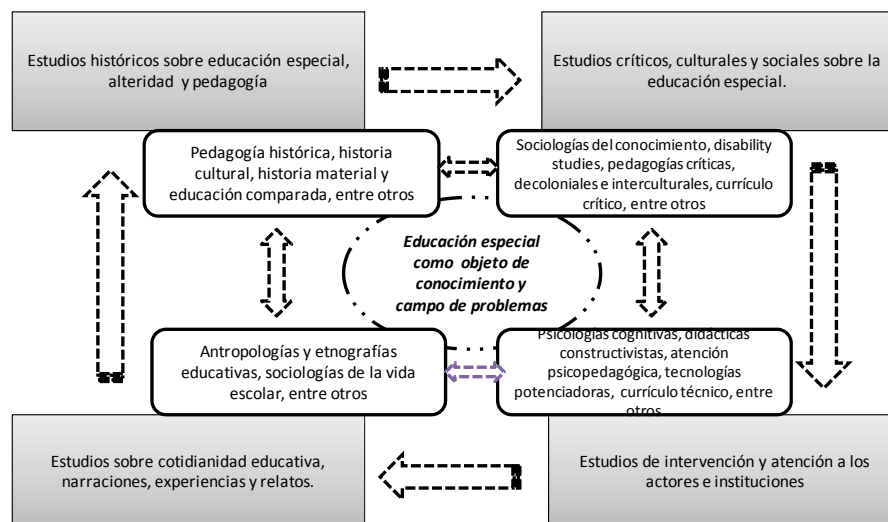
Estudios históricos sobre educación especial, alteridad y pedagogía

Estudios críticos, culturales y sociales sobre la educación especial.

Pedagogía histórica, historia cultural, historia material y educación comparada, entre otros

Sociologías del conocimiento, disability studies, pedagogías críticas, decoloniales e interculturales, currículo crítico, entre otros

Educación especial como objeto de conocimiento y campo de problemas

Antropologías y etnografías educativas, sociologías de la vida escolar, entre otros

Psicologías cognitivas, didácticas constructivistas, atención psicopedagógica, tecnologías potenciadoras, currículo técnico, entre otros

Estudios sobre cotidianidad educativa, narraciones, experiencias y relatos.

Estudios de intervención y atención a los actores e instituciones